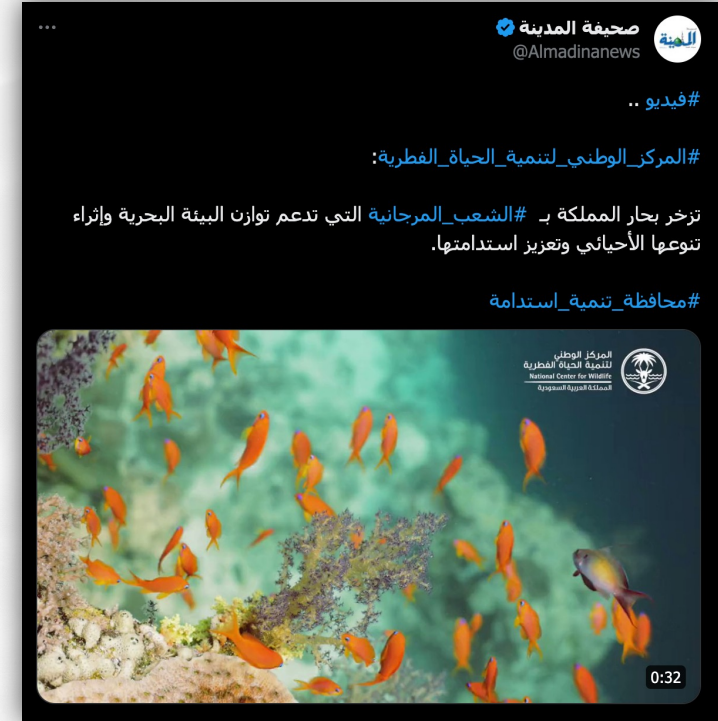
صحيفة المدينة
@Almadinanews
المدينة

#فيديو ..

#المركز_الوطني_لتنمية_الحياة_الفطرية:

تزخر بحار المملكة بـ #الشعب_المرجانية التي تدعم توازن البيئة البحرية وإثراء تنوعها الأحيائي وتعزيز استدامتها.

#محافظة_تنمية_استدامة

المركز الوطني لتنمية الحياة الفطرية
National Center for Wildlife
المملكة العربية السعودية

0:32